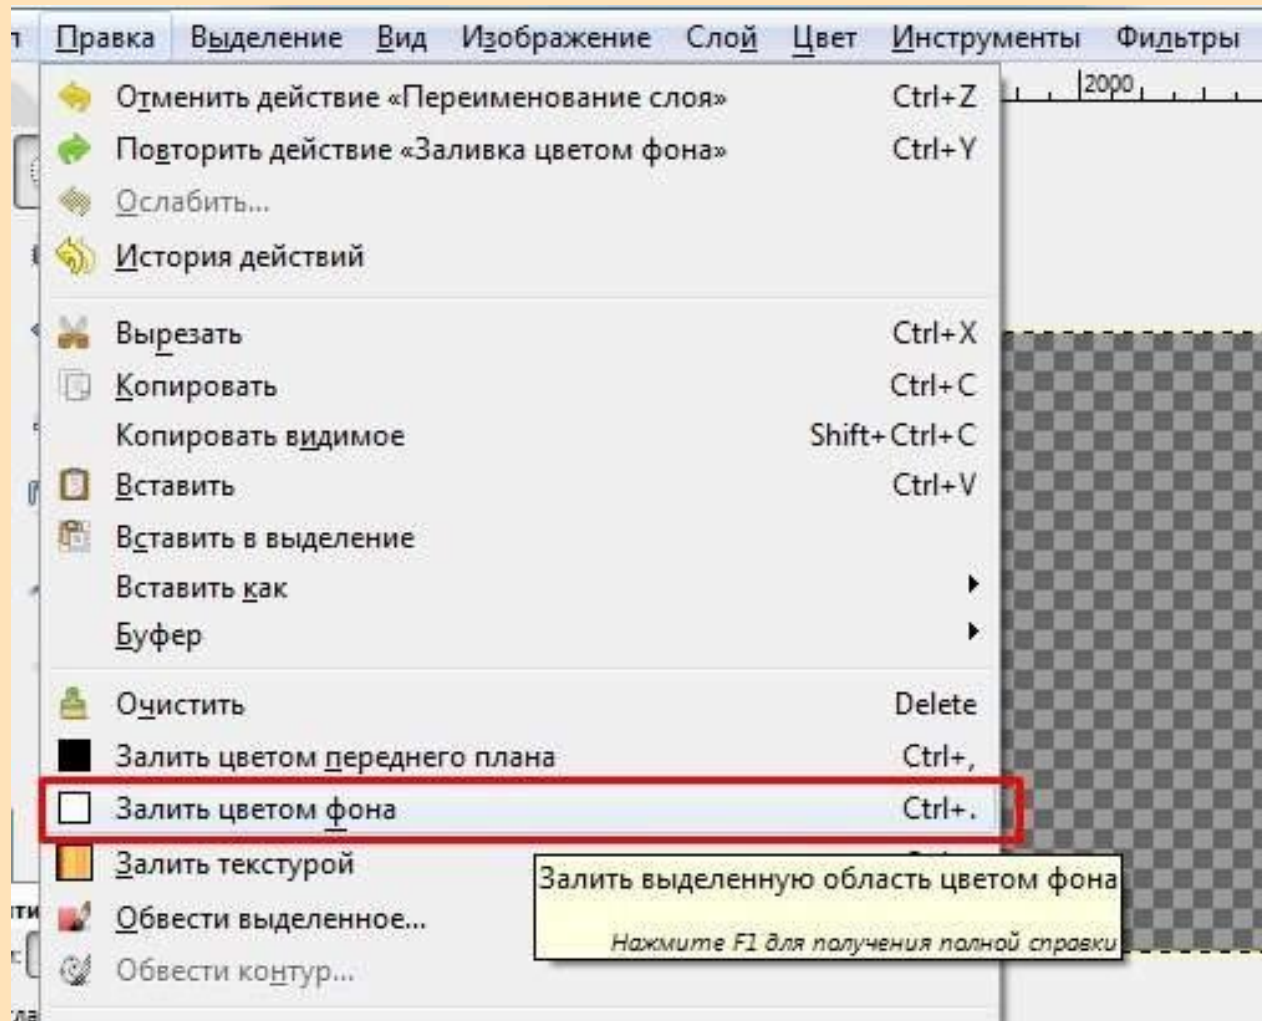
л Правка Выделение Вид Изображение Слой Цвет Инструменты Фильтры

2000

Отменить действие «Переименование слоя» Ctrl+Z
Повторить действие «Заливка цветом фона» Ctrl+Y
Ослабить...
История действий

Вырезать Ctrl+X
Копировать Ctrl+C
Копировать видимое Shift+Ctrl+C
Вставить Ctrl+V
Вставить в выделение
Вставить как
Буфер

Очистить Delete
Залить цветом переднего плана Ctrl+,
Залить цветом фона Ctrl+.
Залить текстурой
Обвести выделенное...
Обвести контур...

Залить выделенную область цветом фона
Нажмите F1 для получения полной справки

ти
:
ла